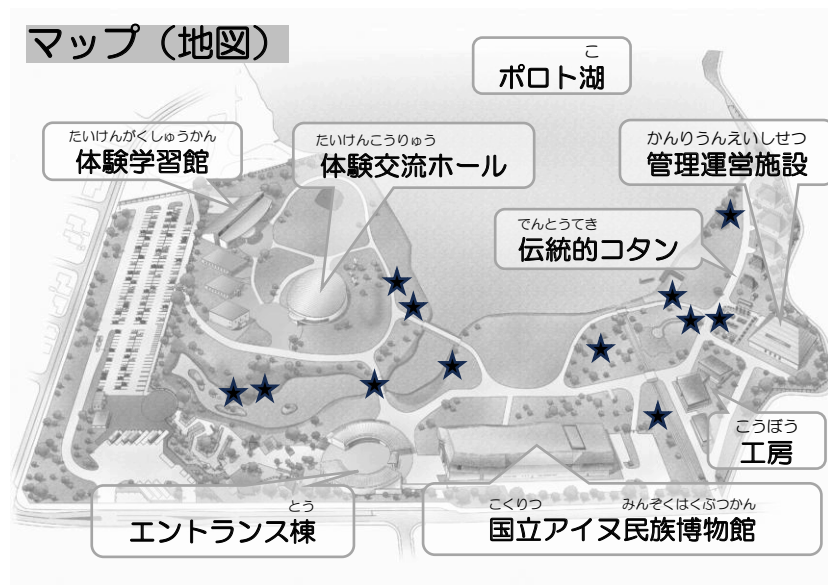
マップ（地図）

こ
ポロト湖

たいけんがくしゅうかん
体験学習館

たいけんこうりゅう
体験交流ホール

かんりうんえいしせつ
管理運営施設

でんとうてき
伝統的コタン

こうぼう
工房

とう
エントランス棟

こくりつ　みんぞくはくぶつかん
国立アイヌ民族博物館